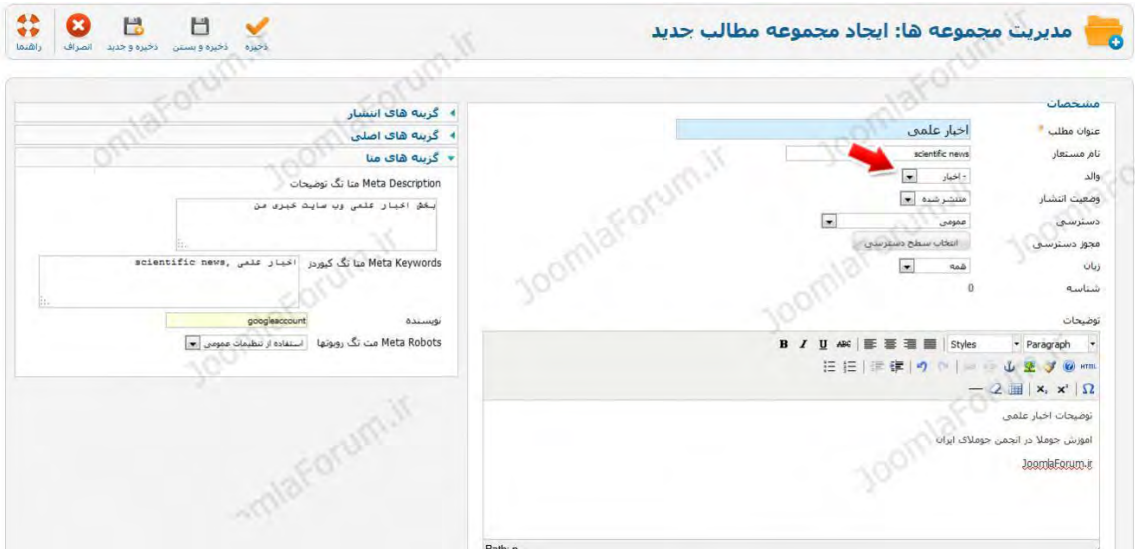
مدیریت مجموعه ها: ایجاد مجموعه مطالب جدید

ذخیره
ذخیره و بستن
ذخیره و جدید
انصراف
راهنما

مشخصات
عنوان مطلب * اخبار علمی
نام مستعار scientific news
والد - اخبار
وضعیت انتشار منتشر شده
دسترسی عمومی
مجوز دسترسی انتخاب سطح دسترسی
زبان همه
شناسه 0
توضیحات

B I U ABC Styles Paragraph
HTML
$\Omega$

توضیحات اخبار علمی
اموزش جوملا در انجمن جوملای ایران
JoomlaForum.ir

Path: p

گزینه های انتشار
گزینه های اصلی
گزینه های متا
Meta Description متا تگ توضیحات
بخش اخبار علمی وب سایت خبری من
Meta Keywords متا تگ کیوردز اخبار علمی, scientific news
نویسنده googleaccount
Meta Robots مت تگ روبوتها استفاده از تنظیمات عمومی

JoomlaForum.ir